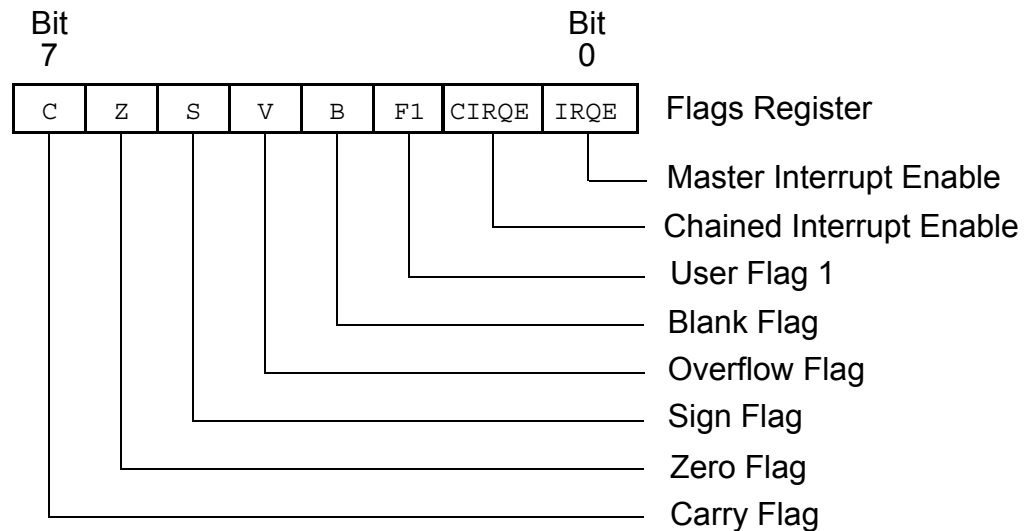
Bit 7

Bit 0

| C | Z | S | V | B | F1 | CIRQE | IRQE |
|---|---|---|---|---|---|---|---|

Flags Register

Master Interrupt Enable

Chained Interrupt Enable

User Flag 1

Blank Flag

Overflow Flag

Sign Flag

Zero Flag

Carry Flag